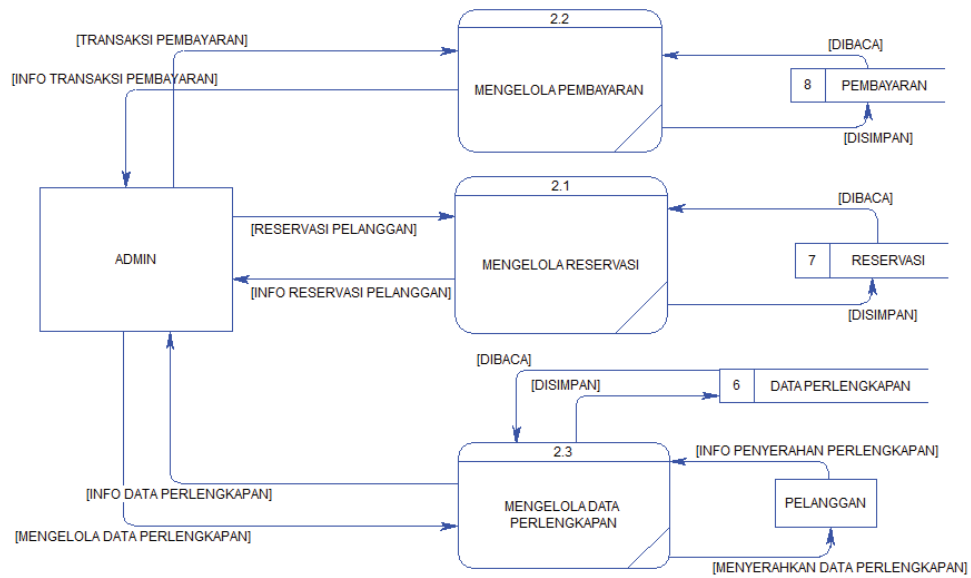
[TRANSAKSI PEMBAYARAN]

[INFO TRANSAKSI PEMBAYARAN]

2.2

MENGELOLA PEMBAYARAN

[DIBACA]

8 PEMBAYARAN

[DISIMPAN]

ADMIN

[RESERVASI PELANGGAN]

[INFO RESERVASI PELANGGAN]

2.1

MENGELOLA RESERVASI

[DIBACA]

7 RESERVASI

[DISIMPAN]

[DIBACA]

[DISIMPAN]

6 DATA PERLENGKAPAN

2.3

MENGELOLA DATA PERLENGKAPAN

[INFO PENYERAHAN PERLENGKAPAN]

PELANGGAN

[INFO DATA PERLENGKAPAN]

[MENGELOLA DATA PERLENGKAPAN]

[MENYERAHKAN DATA PERLENGKAPAN]